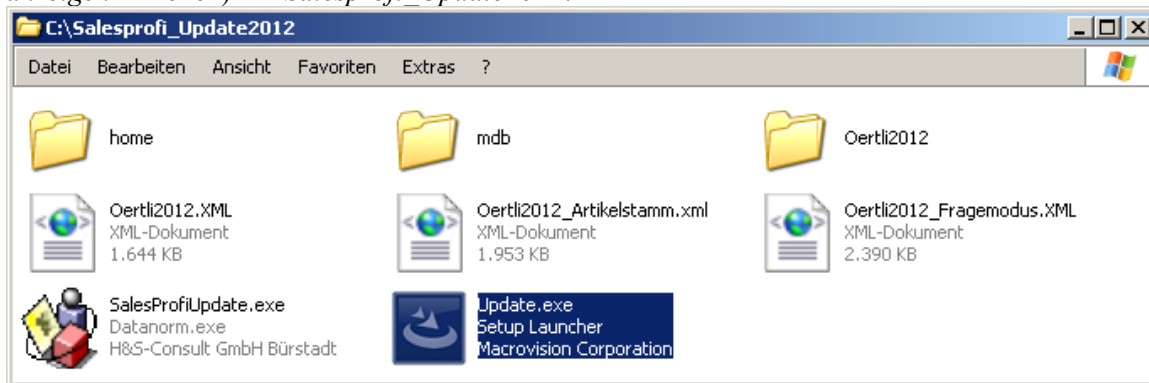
C:\Salesprofi_Update2012

Datei Bearbeiten Ansicht Favoriten Extras ?

home

mdb

Oertli2012

Oertli2012.XML
XML-Dokument
1.644 KB

Oertli2012_Artikelstamm.xml
XML-Dokument
1.953 KB

Oertli2012_Fragemodus.XML
XML-Dokument
2.390 KB

SalesProfiUpdate.exe
Datanorm.exe
H&S-Consult GmbH Bürstadt

Update.exe
Setup Launcher
Macrovision Corporation